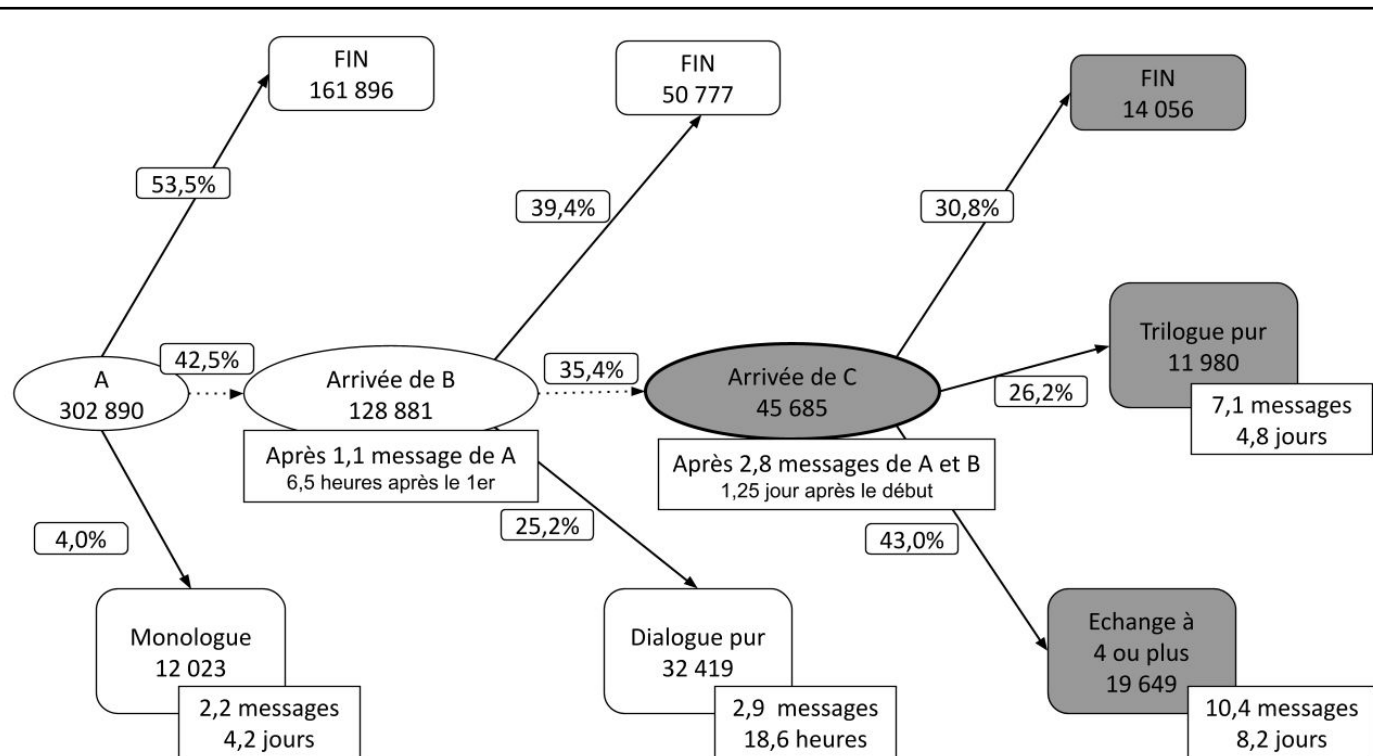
FIN
161 896

53,5%

FIN
50 777

39,4%

FIN
14 056

30,8%

A
302 890

42,5%

Arrivée de B
128 881

Après 1,1 message de A
6,5 heures après le 1er

35,4%

Arrivée de C
45 685

Après 2,8 messages de A et B
1,25 jour après le début

Trilogue pur
11 980

26,2%

7,1 messages
4,8 jours

4,0%

25,2%

43,0%

Monologue
12 023

2,2 messages
4,2 jours

Dialogue pur
32 419

2,9 messages
18,6 heures

Echange à
4 ou plus
19 649

10,4 messages
8,2 jours